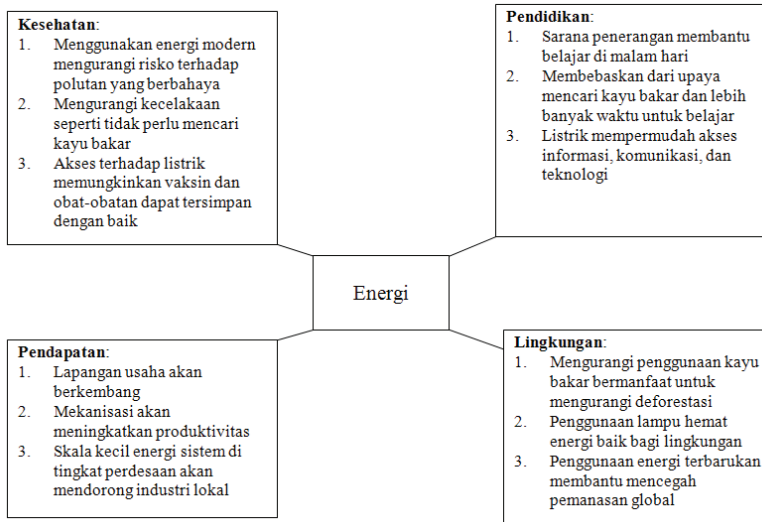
**Kesehatan**:
1. Menggunakan energi modern mengurangi risko terhadap polutan yang berbahaya
2. Mengurangi kecelakaan seperti tidak perlu mencari kayu bakar
3. Akses terhadap listrik memungkinkan vaksin dan obat-obatan dapat tersimpan dengan baik

**Pendidikan**:
1. Sarana penerangan membantu belajar di malam hari
2. Membebaskan dari upaya mencari kayu bakar dan lebih banyak waktu untuk belajar
3. Listrik mempermudah akses informasi, komunikasi, dan teknologi

Energi

**Pendapatan**:
1. Lapangan usaha akan berkembang
2. Mekanisasi akan meningkatkan produktivitas
3. Skala kecil energi sistem di tingkat perdesaan akan mendorong industri lokal

**Lingkungan**:
1. Mengurangi penggunaan kayu bakar bermanfaat untuk mengurangi deforestasi
2. Penggunaan lampu hemat energi baik bagi lingkungan
3. Penggunaan energi terbarukan membantu mencegah pemanasan global